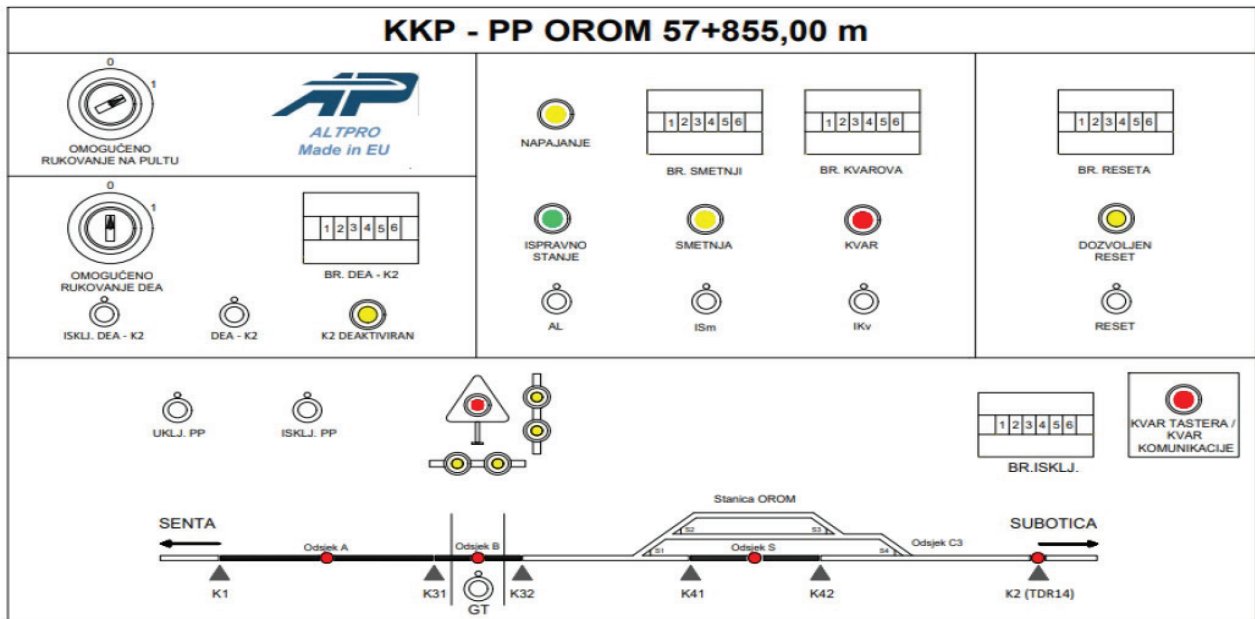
KKP - PP OROM 57+855,00 m

0
1
OMOGUĆENO RUKOVANJE NA PULTU

ALTPRO
Made in EU

0
1
OMOGUĆENO RUKOVANJE DEA

| 1 | 2 | 3 | 4 | 5 | 6 |
|---|---|---|---|---|---|

BR. DEA - K2

ISKLJ. DEA - K2
DEA - K2
K2 DEAKTIVIRAN

NAPAJANJE

| 1 | 2 | 3 | 4 | 5 | 6 |
|---|---|---|---|---|---|

BR. SMETNJI

| 1 | 2 | 3 | 4 | 5 | 6 |
|---|---|---|---|---|---|

BR. KVAROVA

ISPRAVNO STANJE
SMETNJA
KVAR

AL
ISm
IKv

| 1 | 2 | 3 | 4 | 5 | 6 |
|---|---|---|---|---|---|

BR. RESETA

DOZVOLJEN RESET

RESET

UKLJ. PP
ISKLJ. PP

| 1 | 2 | 3 | 4 | 5 | 6 |
|---|---|---|---|---|---|

BR.ISKLJ.

KVAR TASTERA / KVAR KOMUNIKACIJE

Stanica OROM
SENTA
SUBOTICA
Odsjek A
Odsjek B
S2
S3
S1
Odsjek S
S4
Odsjek C3
K1
K31
GT
K32
K41
K42
K2 (TDR14)